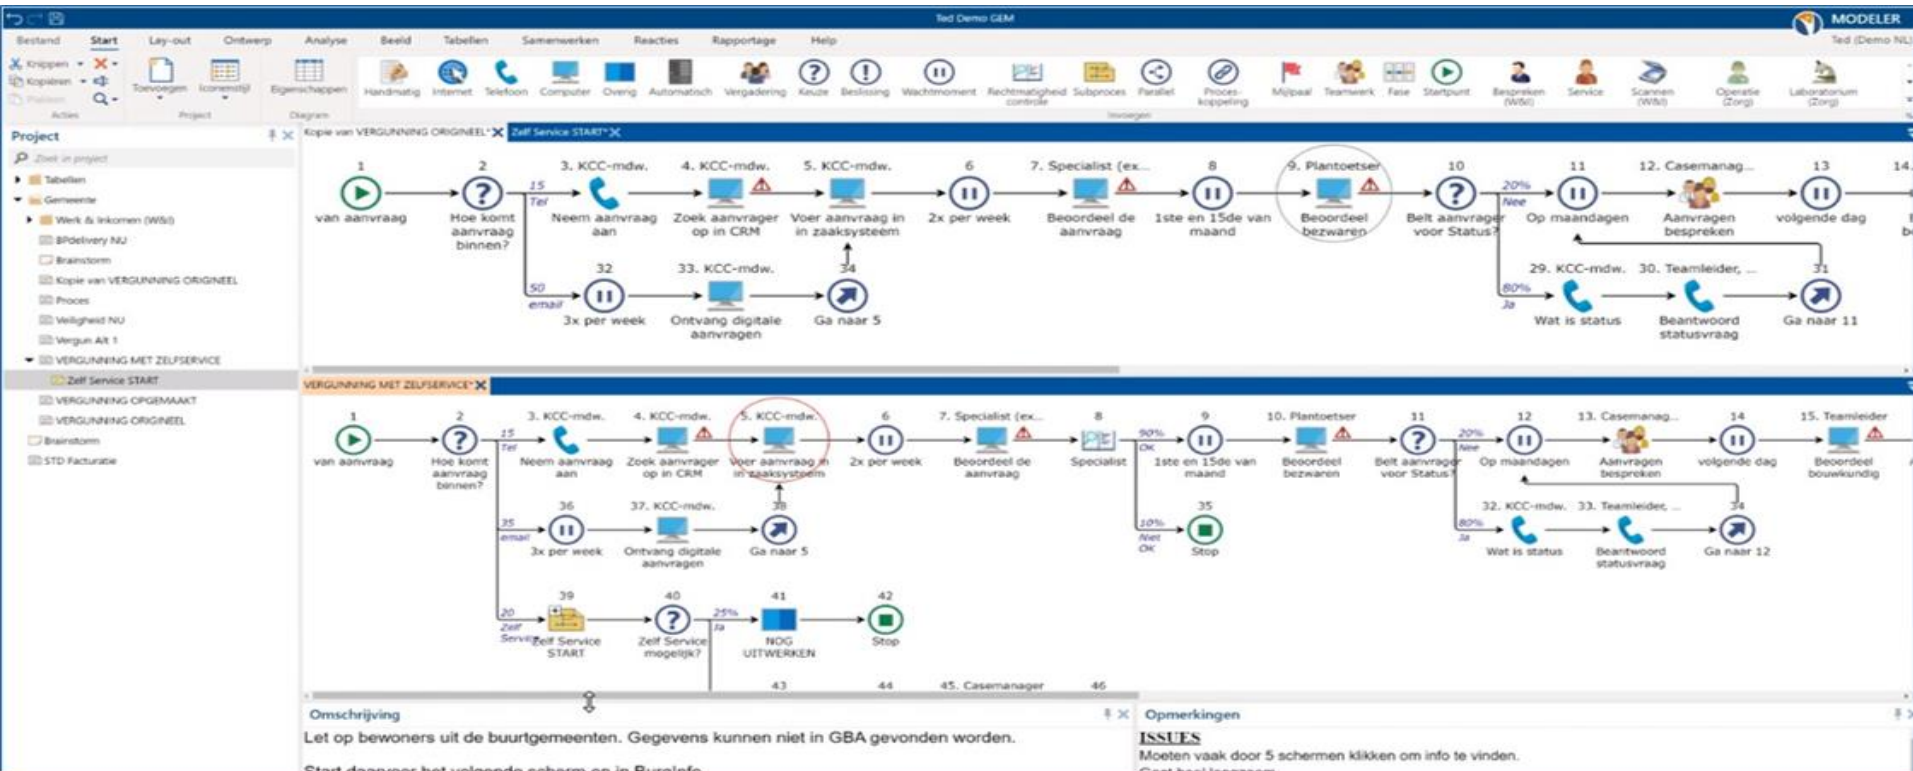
Ted Demo GEM
MODELER
Ted (Demo NL)

Bestand Start Lay-out Ontwerp Analyse Beeld Tabellen Samenwerken Reacties Rapportage Help

Knippen Kopiëren Plakken
Acties
Toevoegen Iconenstijl
Project
Eigenschappen
Diagram
Handmatig Internet Telefoon Computer Overig Automatisch Vergadering Keuze Beslissing Wachtmoment Rechtmatigheid controle Subproces Parallel Proces-koppeling Mijlpaal Teamwerk Fase Startpunt Bespreken (W&I) Service Scannen (W&I) Operatie (Zorg) Laboratorium (Zorg)
Invoegen

Project
Zoek in project
Tabellen
Gemeente
Werk & Inkomen (W&I)
BPdelivery NU
Brainstorm
Kopie van VERGUNNING ORIGINEEL
Proces
Veiligheid NU
Vergun Alt 1
VERGUNNING MET ZELFSERVICE
Zelf Service START
VERGUNNING OPGEMAAKT
VERGUNNING ORIGINEEL
Brainstorm
STD Facturatie

Kopie van VERGUNNING ORIGINEEL* Zelf Service START*

1 van aanvraag
2 Hoe komt aanvraag binnen?
15 Tel
3. KCC-mdw. Neem aanvraag aan
4. KCC-mdw. Zoek aanvrager op in CRM
5. KCC-mdw. Voer aanvraag in in zaaksysteem
6 2x per week
7. Specialist (ex... Beoordeel de aanvraag
8 1ste en 15de van maand
9. Plantoetser Beoordeel bezwaren
10 Belt aanvrager voor Status?
20% Nee
11 Op maandagen
12. Casemanag... Aanvragen bespreken
13 volgende dag
14.
50 email
32 3x per week
33. KCC-mdw. Ontvang digitale aanvragen
34 Ga naar 5
80% Ja
29. KCC-mdw. Wat is status
30. Teamleider, ... Beantwoord statusvraag
31 Ga naar 11

VERGUNNING MET ZELFSERVICE*

1 van aanvraag
2 Hoe komt aanvraag binnen?
15 Tel
3. KCC-mdw. Neem aanvraag aan
4. KCC-mdw. Zoek aanvrager op in CRM
5. KCC-mdw. Voer aanvraag in in zaaksysteem
6 2x per week
7. Specialist (ex... Beoordeel de aanvraag
8 Specialist
90% OK
9 1ste en 15de van maand
10. Plantoetser Beoordeel bezwaren
11 Belt aanvrager voor Status?
20% Nee
12 Op maandagen
13. Casemanag... Aanvragen bespreken
14 volgende dag
15. Teamleider Beoordeel bouwkundig
35 email
36 3x per week
37. KCC-mdw. Ontvang digitale aanvragen
38 Ga naar 5
10% Niet OK
35 Stop
80% Ja
32. KCC-mdw. Wat is status
33. Teamleider, ... Beantwoord statusvraag
34 Ga naar 12
20 Zelf Service
39 Zelf Service START
40 Zelf Service mogelijk?
25% Ja
41 NOG UITWERKEN
42 Stop
43 44 45. Casemanager 46

Omschrijving
Let op bewoners uit de buurtgemeenten. Gegevens kunnen niet in GBA gevonden worden.
Start daarvoor het volgende scherm op in Buralnfo

Opmerkingen
ISSUES
Moeten vaak door 5 schermen klikken om info te vinden.
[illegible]